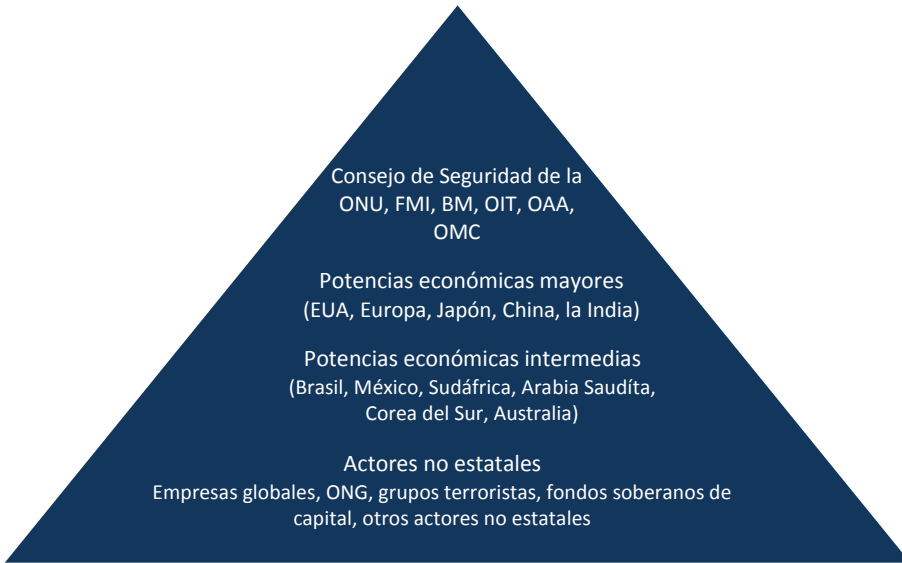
Consejo de Seguridad de la ONU, FMI, BM, OIT, OAA, OMC

Potencias económicas mayores
(EUA, Europa, Japón, China, la India)

Potencias económicas intermedias
(Brasil, México, Sudáfrica, Arabia Saudíta, Corea del Sur, Australia)

Actores no estatales
Empresas globales, ONG, grupos terroristas, fondos soberanos de capital, otros actores no estatales